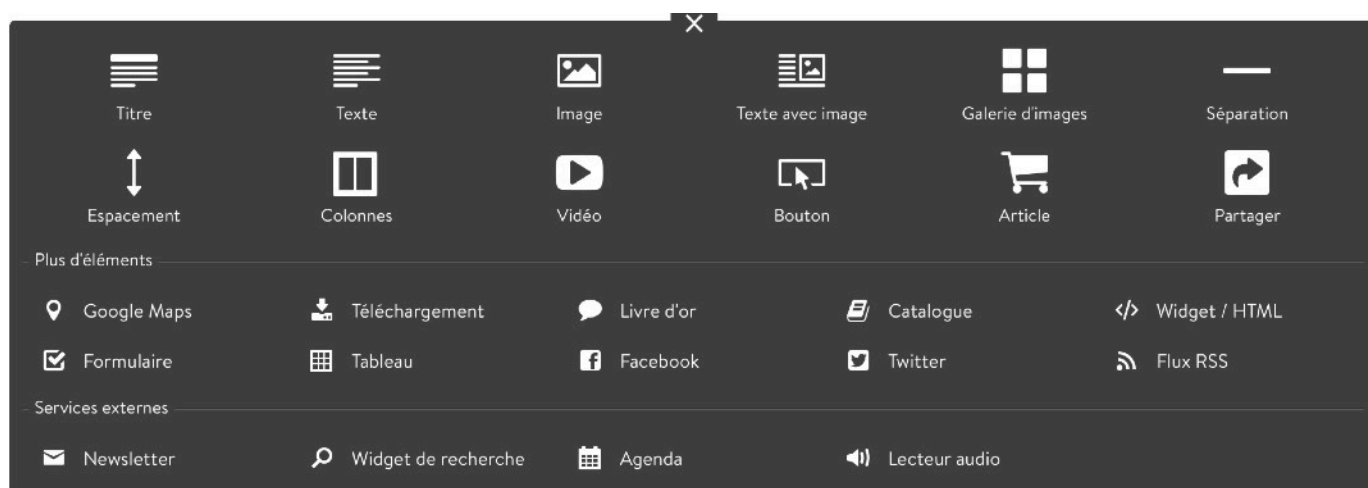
×

Titre
Texte
Image
Texte avec image
Galerie d'images
Séparation

Espacement
Colonnes
Vidéo
Bouton
Article
Partager

Plus d'éléments

Google Maps
Téléchargement
Livre d'or
Catalogue
</> Widget / HTML

Formulaire
Tableau
Facebook
Twitter
Flux RSS

Services externes

Newsletter
Widget de recherche
Agenda
Lecteur audio